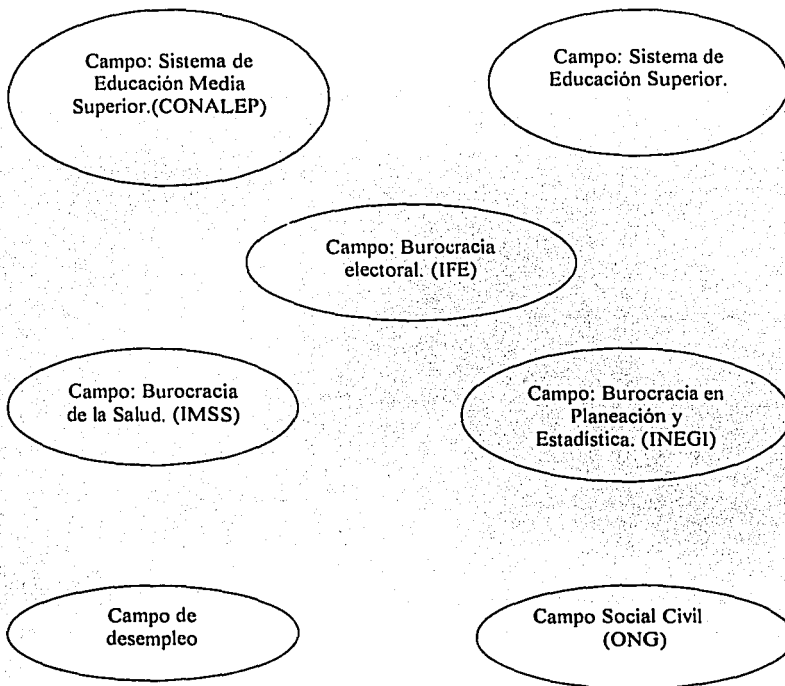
Campo: Sistema de Educación Media Superior.(CONALEP)

Campo: Sistema de Educación Superior.

Campo: Burocracia electoral. (IFE)

Campo: Burocracia de la Salud. (IMSS)

Campo: Burocracia en Planeación y Estadística. (INEGI)

Campo de desempleo

Campo Social Civil (ONG)